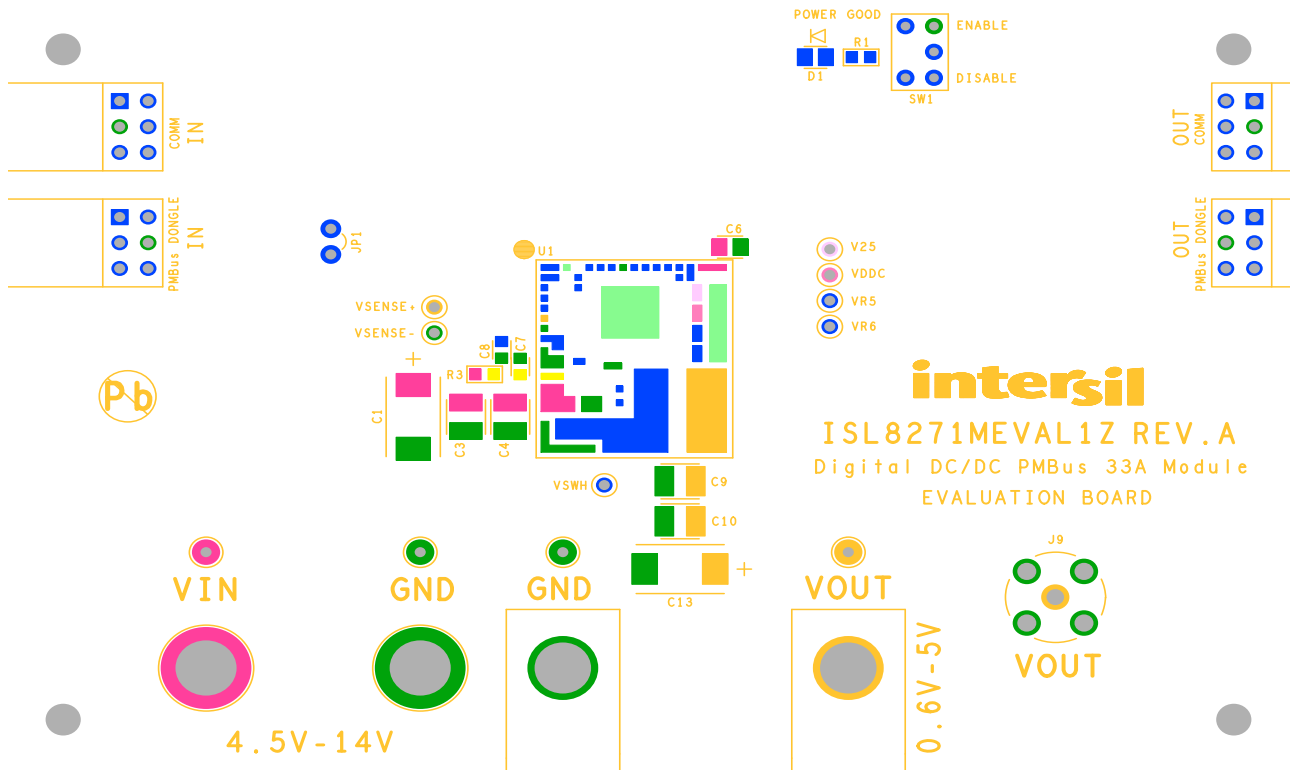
POWER GOOD
D1
R1
ENABLE
DISABLE
SW1

COMM
IN

PMBus DONGLE
IN

OUT
COMM

OUT
PMBus DONGLE

JP1
U1
C6
V25
VDDC
VR5
VR6
VSENSE+
VSENSE-
C8
C7
R3
+
C1
C3
C4
Pb

intersil
ISL8271MEVAL1Z REV.A
Digital DC/DC PMBus 33A Module
EVALUATION BOARD

VSWH
C9
C10
C13
+
J9

VIN
GND
GND
VOUT
VOUT
4.5V-14V
0.6V-5V